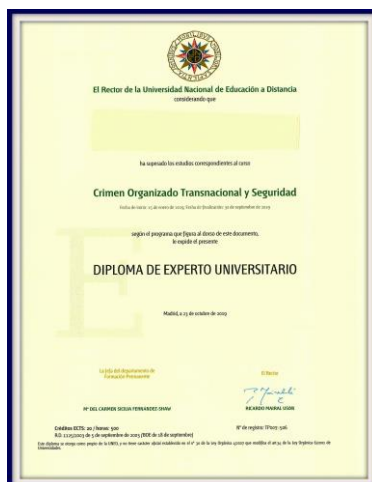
El Rector de la Universidad Nacional de Educación a Distancia
considerando que

ha superado los estudios correspondientes al curso

Crimen Organizado Transnacional y Seguridad

Fecha de inicio: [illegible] de enero de 2019. Fecha de finalización: 30 de septiembre de 2019

según el programa que figura al dorso de este documento,
le expide el presente

DIPLOMA DE EXPERTO UNIVERSITARIO

Madrid, a 23 de octubre de 2019

La Jefa del Departamento de Formación Permanente

El Rector

Mª DEL CARMEN SEGUA FERNÁNDEZ-SHAW

RICARDO MAIRAL USÓN

Créditos ECTS: 20 / Horas: 500
R.D. 1393/2007 de 29 de octubre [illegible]

Nº de registro: TP2019 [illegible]

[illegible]